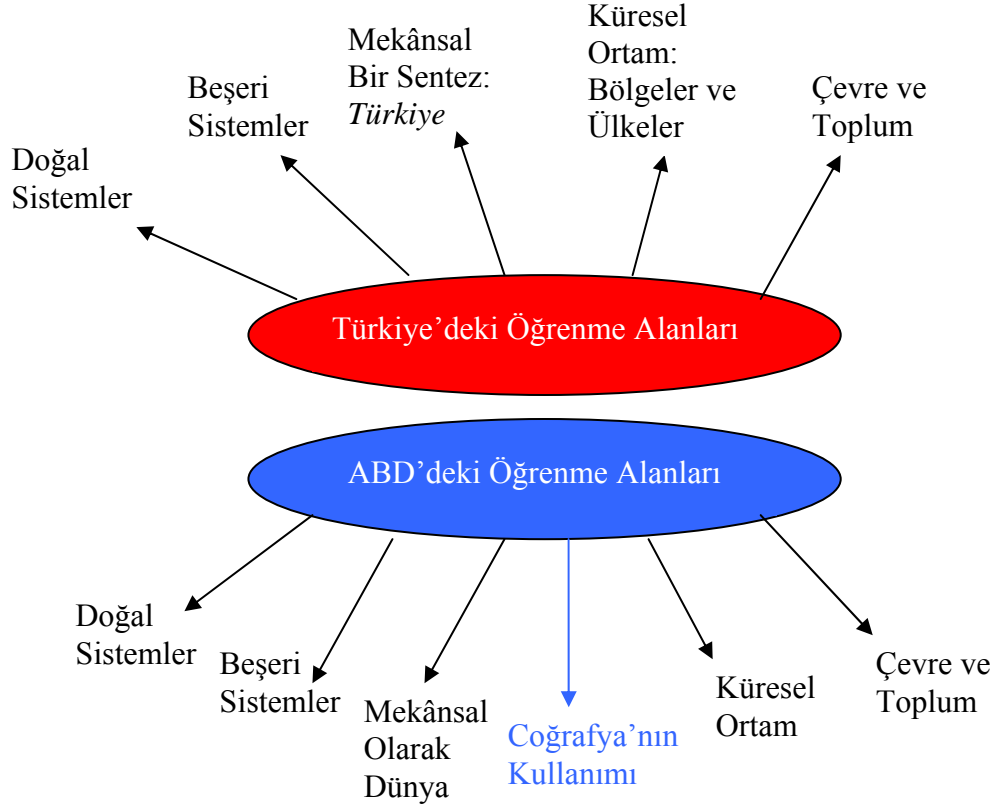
Doğal Sistemler

Beşeri Sistemler

Mekânsal Bir Sentez: *Türkiye*

Küresel Ortam: Bölgeler ve Ülkeler

Çevre ve Toplum

Türkiye'deki Öğrenme Alanları

ABD'deki Öğrenme Alanları

Doğal Sistemler

Beşeri Sistemler

Mekânsal Olarak Dünya

Coğrafya'nın Kullanımı

Küresel Ortam

Çevre ve Toplum